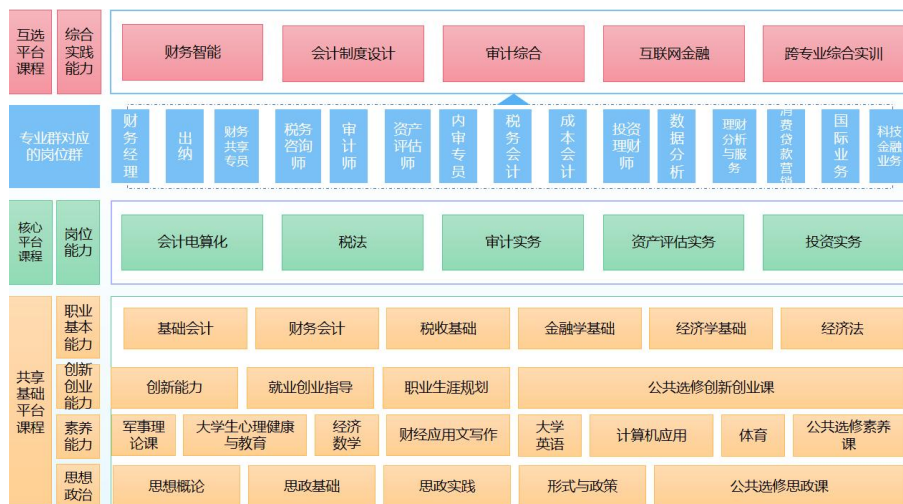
互选平台课程

综合实践能力

财务智能

会计制度设计

审计综合

互联网金融

跨专业综合实训

专业群对应的岗位群

财务经理

出纳

财务共享专员

税务咨询师

审计师

资产评估师

内审专员

税务会计

成本会计

投资理财师

数据分析

理财分析与服务

消费贷款营销

国际业务

科技金融业务

核心平台课程

岗位能力

会计电算化

税法

审计实务

资产评估实务

投资实务

共享基础平台课程

职业基本能力

基础会计

财务会计

税收基础

金融学基础

经济学基础

经济法

创新创业能力

创新能力

就业创业指导

职业生涯规划

公共选修创新创业课

素养能力

军事理论课

大学生心理健康与教育

经济数学

财经应用文写作

大学英语

计算机应用

体育

公共选修素养课

思想政治

思想概论

思政基础

思政实践

形式与政策

公共选修思政课